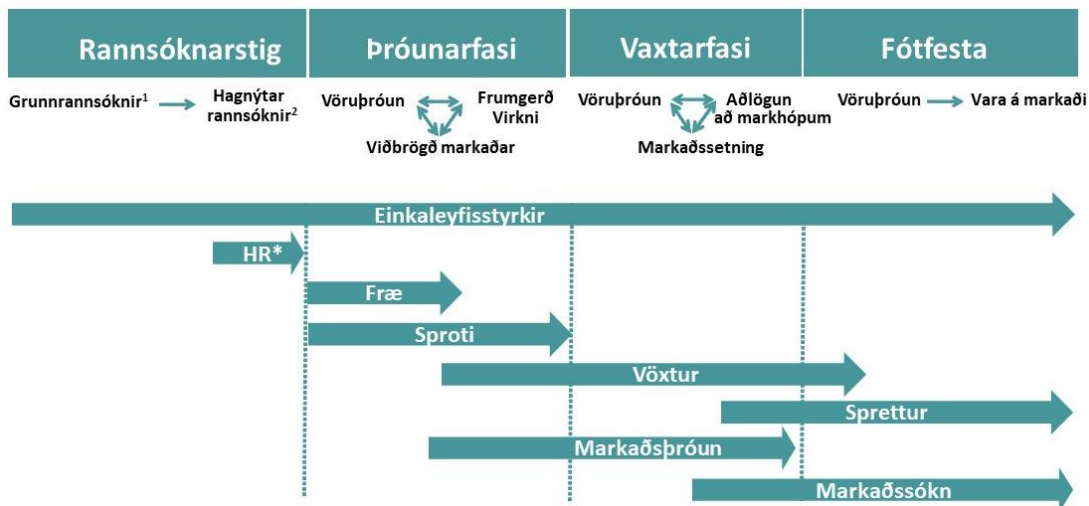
Rannsóknarstig

Þróunarfasi

Vaxtarfasi

Fótfesta

Grunnrannsóknir$^1$ Hagnýtar rannsóknir$^2$

Vöruþróun Frumgerð Virkni Viðbrögð markaðar

Vöruþróun Aðlögun að markhópum Markaðssetning

Vöruþróun Vara á markaði

Einkaleyfisstyrkir

HR*

Fræ

Sproti

Vöxtur

Sprettur

Markaðsþróun

Markaðssókn